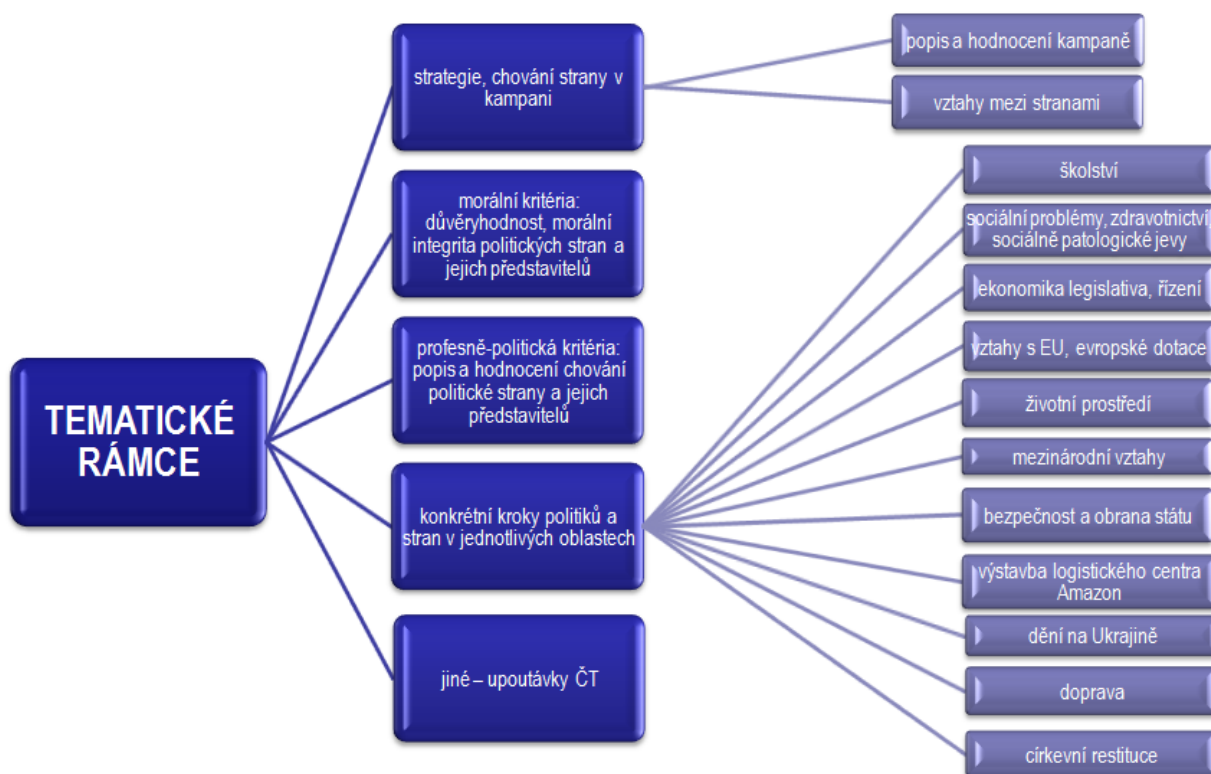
TEMATICKÉ RÁMCE

strategie, chování strany v kampani

popis a hodnocení kampaně

vztahy mezi stranami

morální kritéria: důvěryhodnost, morální integrita politických stran a jejich představitelů

profesně-politická kritéria: popis a hodnocení chování politické strany a jejich představitelů

konkrétní kroky politiků a stran v jednotlivých oblastech

školství

sociální problémy, zdravotnictví sociálně patologické jevy

ekonomika legislativa, řízení

vztahy s EU, evropské dotace

životní prostředí

mezinárodní vztahy

bezpečnost a obrana státu

výstavba logistického centra Amazon

dění na Ukrajině

doprava

církevní restituce

jiné – upoutávky ČT